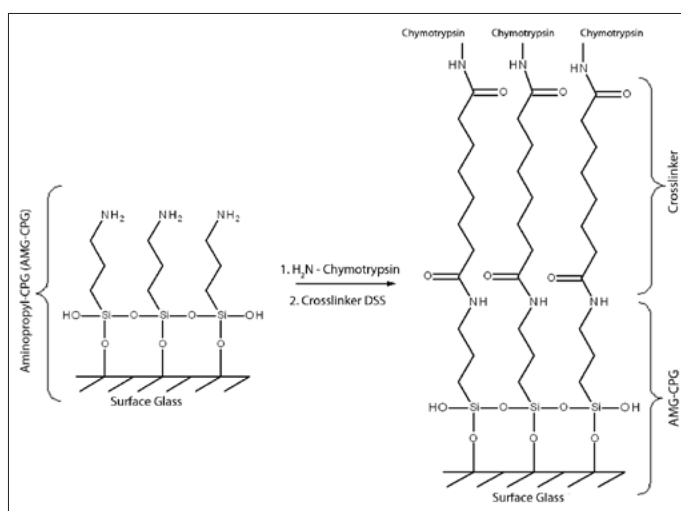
Aminopropyl-CPG (AMG-CPG)

$NH_2$ $NH_2$ $NH_2$

HO Si O Si O Si OH

O O O

Surface Glass

1. $H_2N$ - Chymotrypsin
2. Crosslinker DSS

Chymotrypsin Chymotrypsin Chymotrypsin

HN HN HN

O O O

O O O

NH NH NH

HO Si O Si O Si OH

O O O

Surface Glass

Crosslinker

AMG-CPG